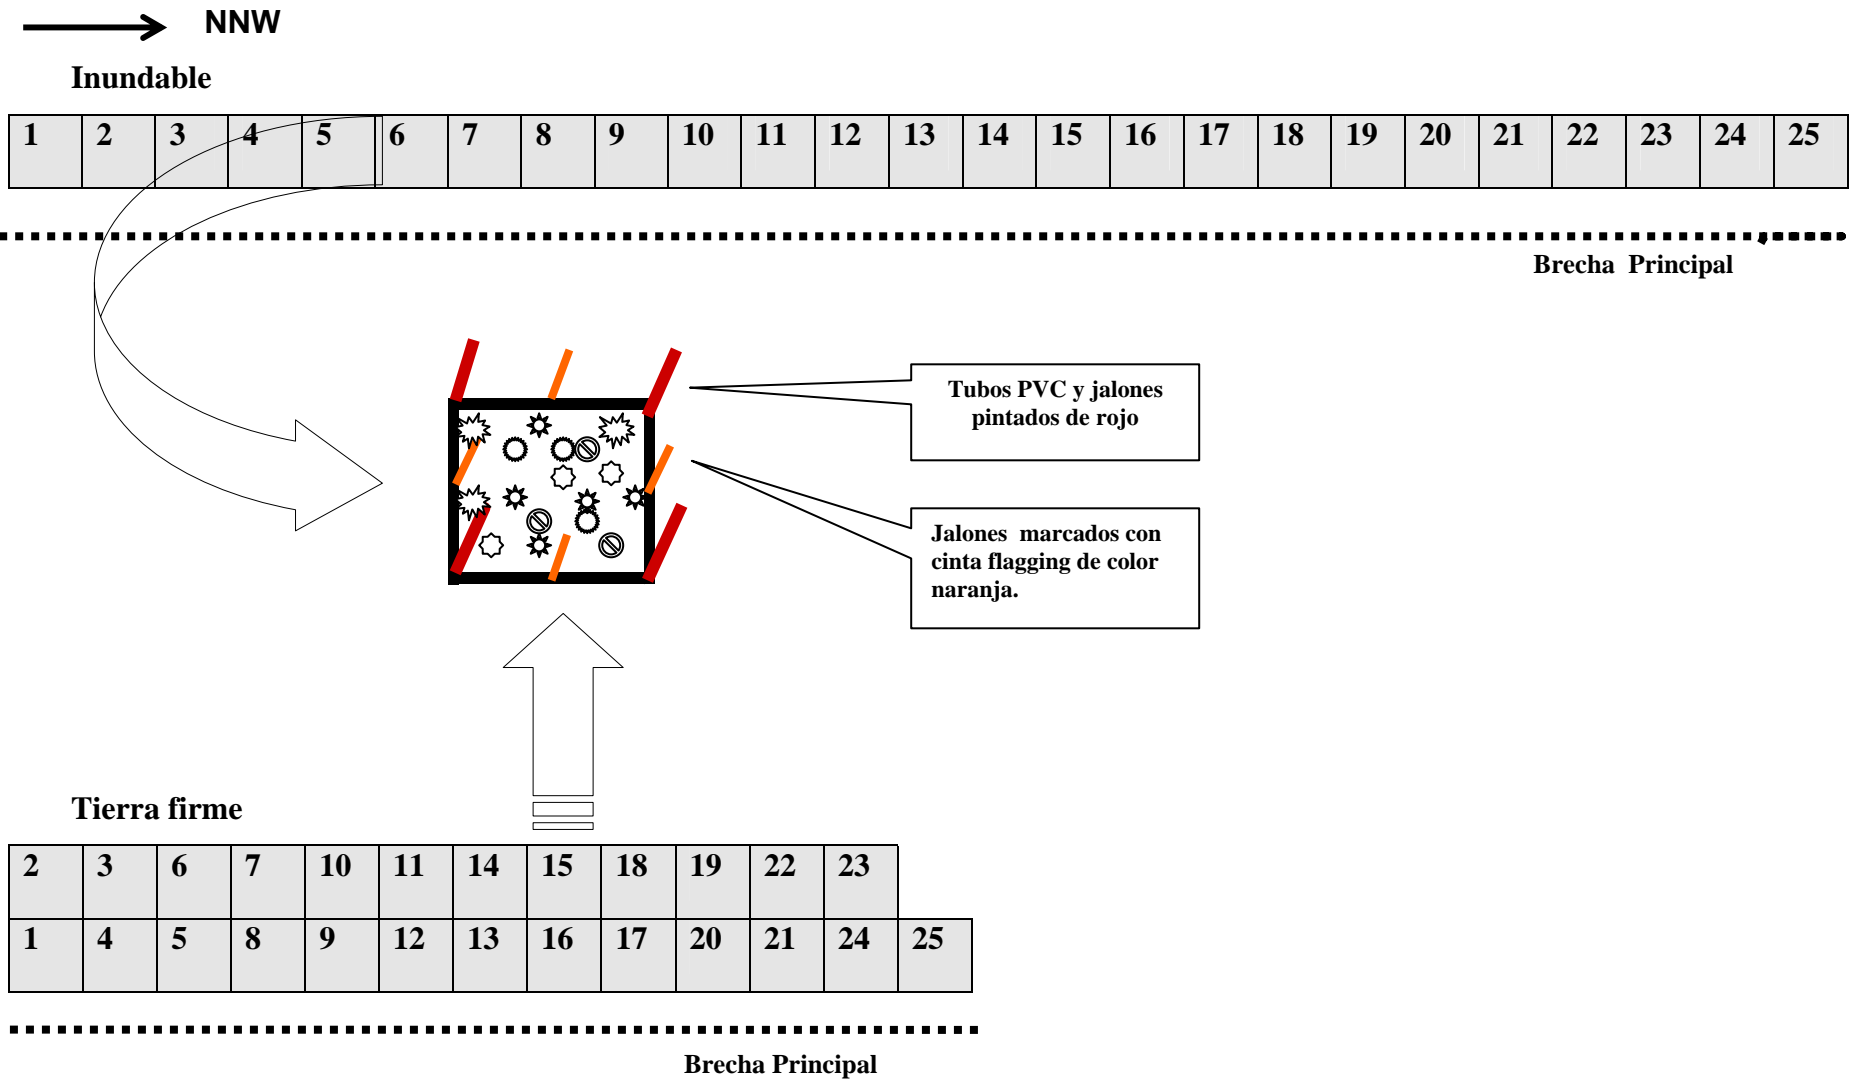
NNW

Inundable

| 1 | 2 | 3 | 4 | 5 | 6 | 7 | 8 | 9 | 10 | 11 | 12 | 13 | 14 | 15 | 16 | 17 | 18 | 19 | 20 | 21 | 22 | 23 | 24 | 25 |
|---|---|---|---|---|---|---|---|---|---|---|---|---|---|---|---|---|---|---|---|---|---|---|---|---|

Brecha Principal

Tubos PVC y jalones pintados de rojo

Jalones marcados con cinta flagging de color naranja.

Tierra firme

| 2 | 3 | 6 | 7 | 10 | 11 | 14 | 15 | 18 | 19 | 22 | 23 | |
|---|---|---|---|---|---|---|---|---|---|---|---|---|
| 1 | 4 | 5 | 8 | 9 | 12 | 13 | 16 | 17 | 20 | 21 | 24 | 25 |

Brecha Principal